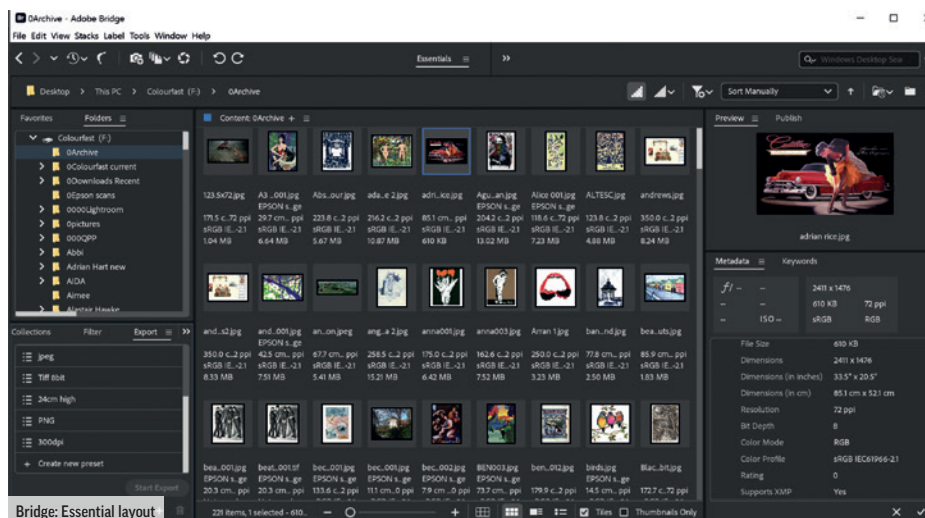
0Archive - Adobe Bridge

File Edit View Stacks Label Tools Window Help

Essentials

Windows Desktop Sea

Desktop > This PC > Colourfast (F:) > 0Archive

Sort Manually

Favorites Folders

Colourfast (F:)
0Archive
0Colourfast current
0Downloads Recent
0Epson scans
000Lightroom
0pictures
000QPP
Abbi
Adrian Hart new
A/DA
Aimee
Alastair Hawke

Content: 0Archive

123.5x72.jpg
175.5 c...72 ppi
sRGB IE...-2.1
1.04 MB

A3 ...001.jpg
EPSON s...ge
29.7 cm... ppi
sRGB IE...-2.1
6.64 MB

Abs...our.jpg
223.8 c...2 ppi
sRGB IE...-2.1
5.67 MB

ada...e 2.jpg
216.2 c...2 ppi
sRGB IE...-2.1
10.87 MB

adri...ice.jpg
85.1 cm... ppi
sRGB IE...-2.1
610 KB

Agu...an.jpg
EPSON s...ge
204.2 c...2 ppi
sRGB IE...-2.1
13.02 MB

Alice 001.jpg
EPSON s...ge
118.6 c...72 ppi
sRGB IE...-2.1
7.23 MB

ALTESC.jpg
123.8 c...2 ppi
sRGB IE...-2.1
4.88 MB

andrews.jpg
350.0 c...2 ppi
sRGB IE...-2.1
8.24 MB

and...s2.jpg
350.0 c...2 ppi
sRGB IE...-2.1
8.33 MB

and...001.jpg
EPSON s...ge
42.5 cm... ppi
sRGB IE...-2.1
7.51 MB

an...on.jpeg
67.7 cm... ppi
sRGB IE...-2.1
5.41 MB

ang...a 2.jpg
258.5 c...2 ppi
sRGB IE...-2.1
15.21 MB

anna001.jpg
175.0 c...2 ppi
sRGB IE...-2.1
6.42 MB

anna003.jpg
162.6 c...2 ppi
sRGB IE...-2.1
7.52 MB

Arran 1.jpg
250.0 c...2 ppi
sRGB IE...-2.1
3.23 MB

ban...nd.jpg
77.8 cm... ppi
sRGB IE...-2.1
2.50 MB

bea...uts.jpg
85.9 cm... ppi
sRGB IE...-2.1
1.83 MB

bea...001.jpg
EPSON s...ge
20.3 cm... ppi

beat...001.tif
EPSON s...ge
20.3 cm... ppi

bec...001.jpg
133.6 c...2 ppi

bec...001.jpg
11.1 cm...0 ppi

bec...002.jpg
7.9 cm ...0 ppi

BEN003.jpg
EPSON s...ge
73.7 cm... ppi

ben...012.jpg
179.9 c...2 ppi

birds.jpg
EPSON s...ge
14.5 cm... ppi

Blac...bit.jpg
172.7 c...72 ppi

Collections Filter Export

jpeg
Tiff 8bit
24cm high
PNG
300dpi
+ Create new preset

Start Export

Preview Publish

adrian rice.jpg

Metadata Keywords

f/ -- 2411 x 1476
-- -- 610 KB 72 ppi
-- ISO -- sRGB RGB

File Size 610 KB
Dimensions 2411 x 1476
Dimensions (in inches) 33.5" x 20.5"
Dimensions (in cm) 85.1 cm x 52.1 cm
Resolution 72 ppi
Bit Depth 8
Color Mode RGB
Color Profile sRGB IEC61966-2.1
Rating 0
Supports XMP Yes

221 items, 1 selected - 610...

Tiles Thumbnails Only

Bridge: Essential layout